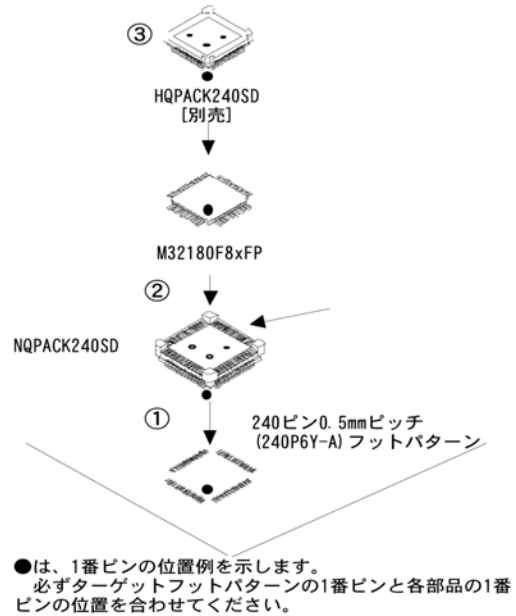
③

HQPACK240SD
[別売]

M32180F8xFP

②

NQPACK240SD

①

240ピン0.5mmピッチ
(240P6Y-A)フットパターン

●は、1番ピンの位置例を示します。
必ずターゲットフットパターンの1番ピンと各部品の1番ピンの位置を合わせてください。